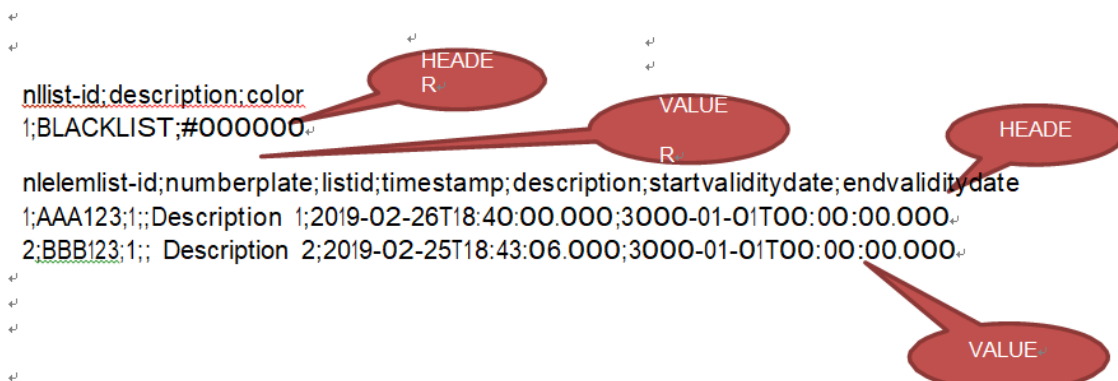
HEADER

nllist-id;description;color
1;BLACKLIST;#000000

VALUE
R

HEADE

nlelemlist-id;numberplate;listid;timestamp;description;startvaliditydate;endvaliditydate
1;AAA123;1;;Description 1;2019-02-26T18:40:00.000;3000-01-01T00:00:00.000
2;BBB123;1;; Description 2;2019-02-25T18:43:06.000;3000-01-01T00:00:00.000

VALUE